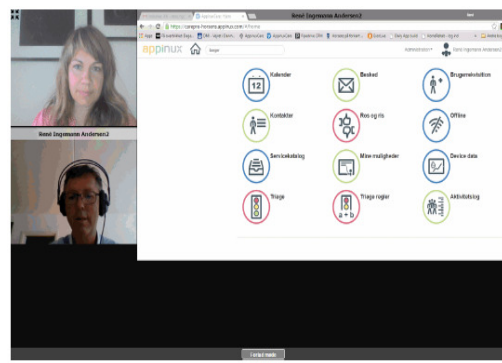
Rennè Ingemann Andersen2

Rennè Ingemann Andersen2

appinux

Søge

Administration

Rennè Ingemann Andersen2

Kalender

Besked

Brugerselvvisitation

Kontakter

Ros og ris

Offline

Servicekatalog

Møde muligheder

Device data

Triage

Triage regler

Aktivitetslog

Forlad møde